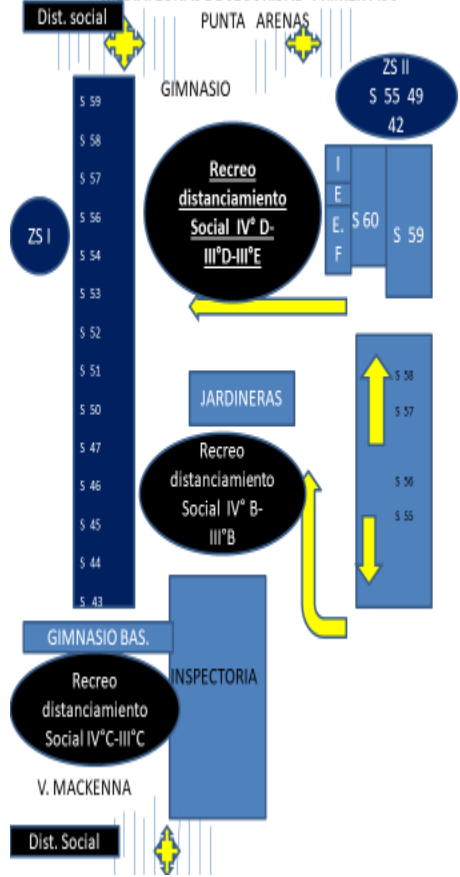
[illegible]

Dist. social

PUNTA ARENAS

GIMNASIO

ZS II
S 55 49
42

S 59
S 58
S 57
S 56
S 54
S 53
S 52
S 51
S 50
S 47
S 46
S 45
S 44
S 43

ZS I

Recreo distanciamiento Social IV° D-III°D-III°E

I
E
E.
F

S 60

S 59

JARDINERAS

S 58
S 57
S 56
S 55

Recreo distanciamiento Social IV° B-III°B

GIMNASIO BAS.

INSPECTORIA

Recreo distanciamiento Social IV°C-III°C

V. MACKENNA

Dist. Social